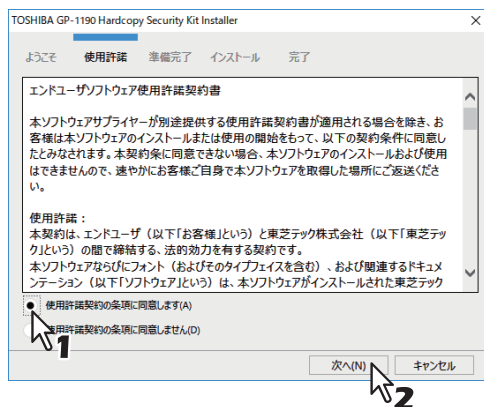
TOSHIBA GP-1190 Hardcopy Security Kit Installer

ようこそ　使用許諾　準備完了　インストール　完了

エンドユーザソフトウェア使用許諾契約書

本ソフトウェアサプライヤーが別途提供する使用許諾契約書が適用される場合を除き、お客様は本ソフトウェアのインストールまたは使用の開始をもって、以下の契約条件に同意したとみなされます。本契約本に同意できない場合、本ソフトウェアのインストールおよび使用はできませんので、速やかにお客様ご自身で本ソフトウェアを取得した場所にご返送ください。

使用許諾：
本契約は、エンドユーザ（以下「お客様」という）と東芝テック株式会社（以下「東芝テック」という）の間で締結する、法的効力を有する契約です。
本ソフトウェアならびにフォント（およびそのタイプフェイスを含む）、および関連するドキュメンテーション（以下「ソフトウェア」という）は、本ソフトウェアがインストールされた東芝テック

使用許諾契約の条項に同意します(A)
使用許諾契約の条項に同意しません(D)

1

次へ(N)　キャンセル

2